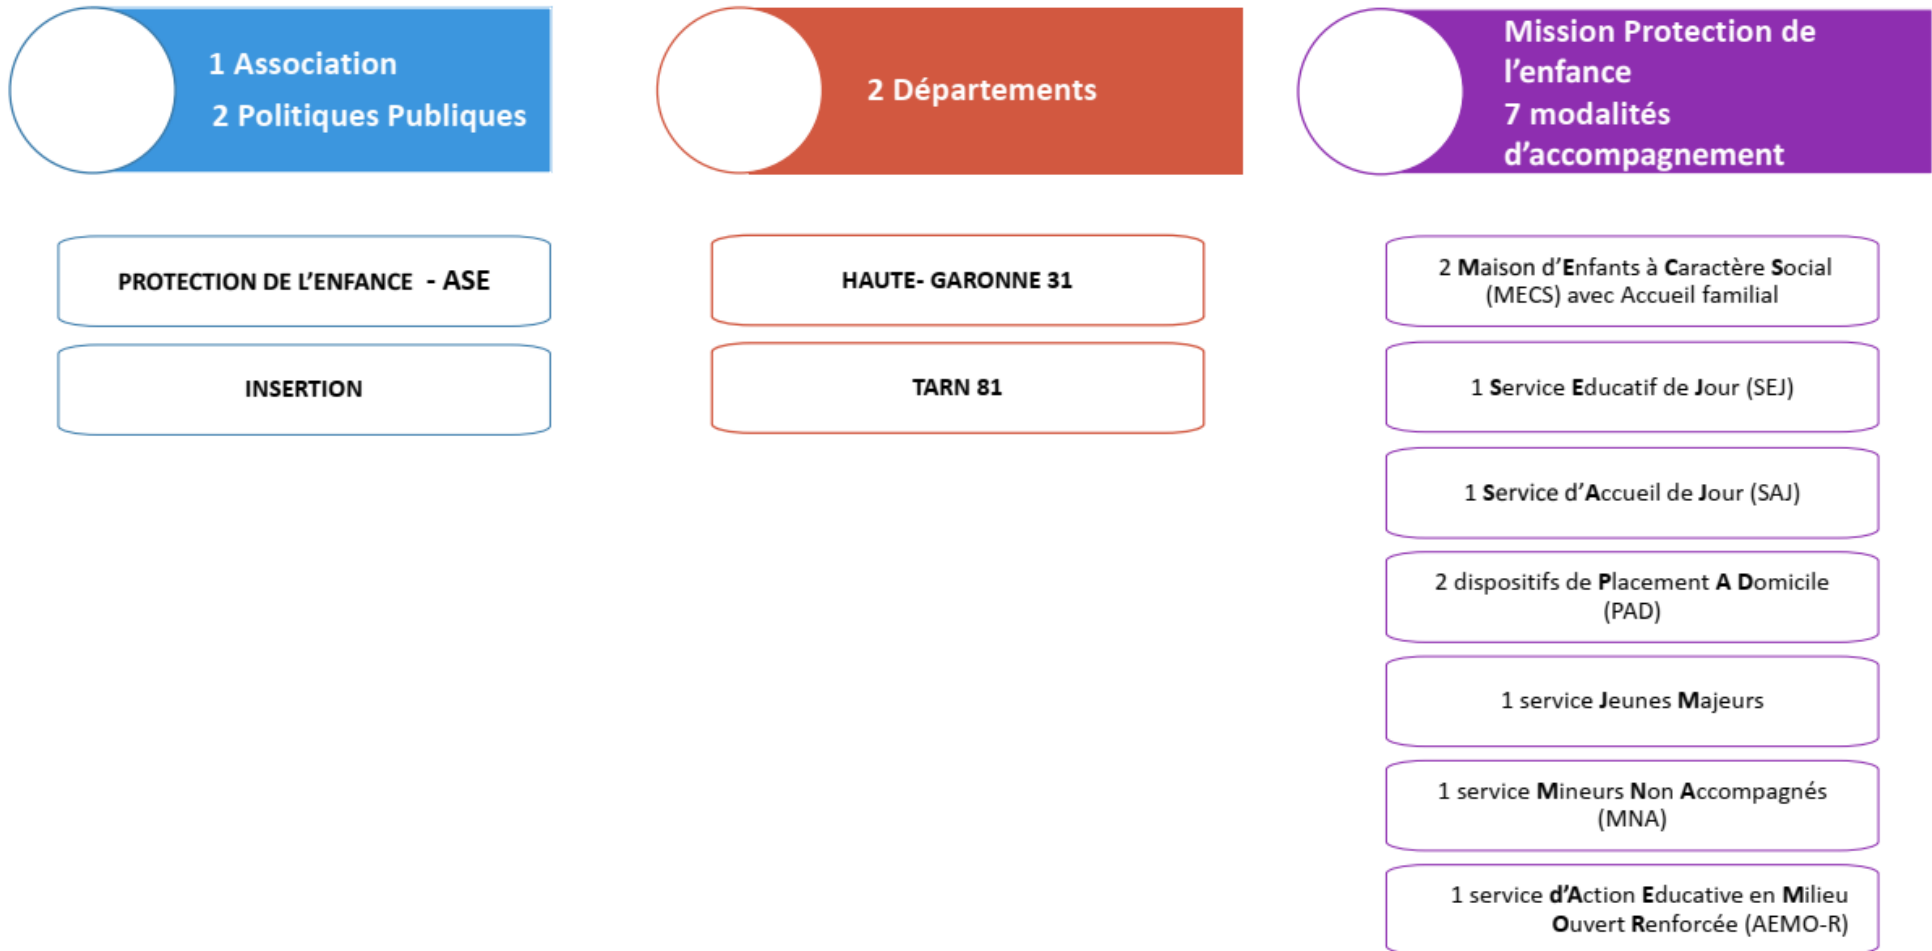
1 Association
2 Politiques Publiques

PROTECTION DE L'ENFANCE - ASE

INSERTION

2 Départements

HAUTE- GARONNE 31

TARN 81

Mission Protection de l'enfance
7 modalités d'accompagnement

2 Maison d'Enfants à Caractère Social (MECS) avec Accueil familial

1 Service Educatif de Jour (SEJ)

1 Service d'Accueil de Jour (SAJ)

2 dispositifs de Placement A Domicile (PAD)

1 service Jeunes Majeurs

1 service Mineurs Non Accompagnés (MNA)

1 service d'Action Educative en Milieu Ouvert Renforcée (AEMO-R)